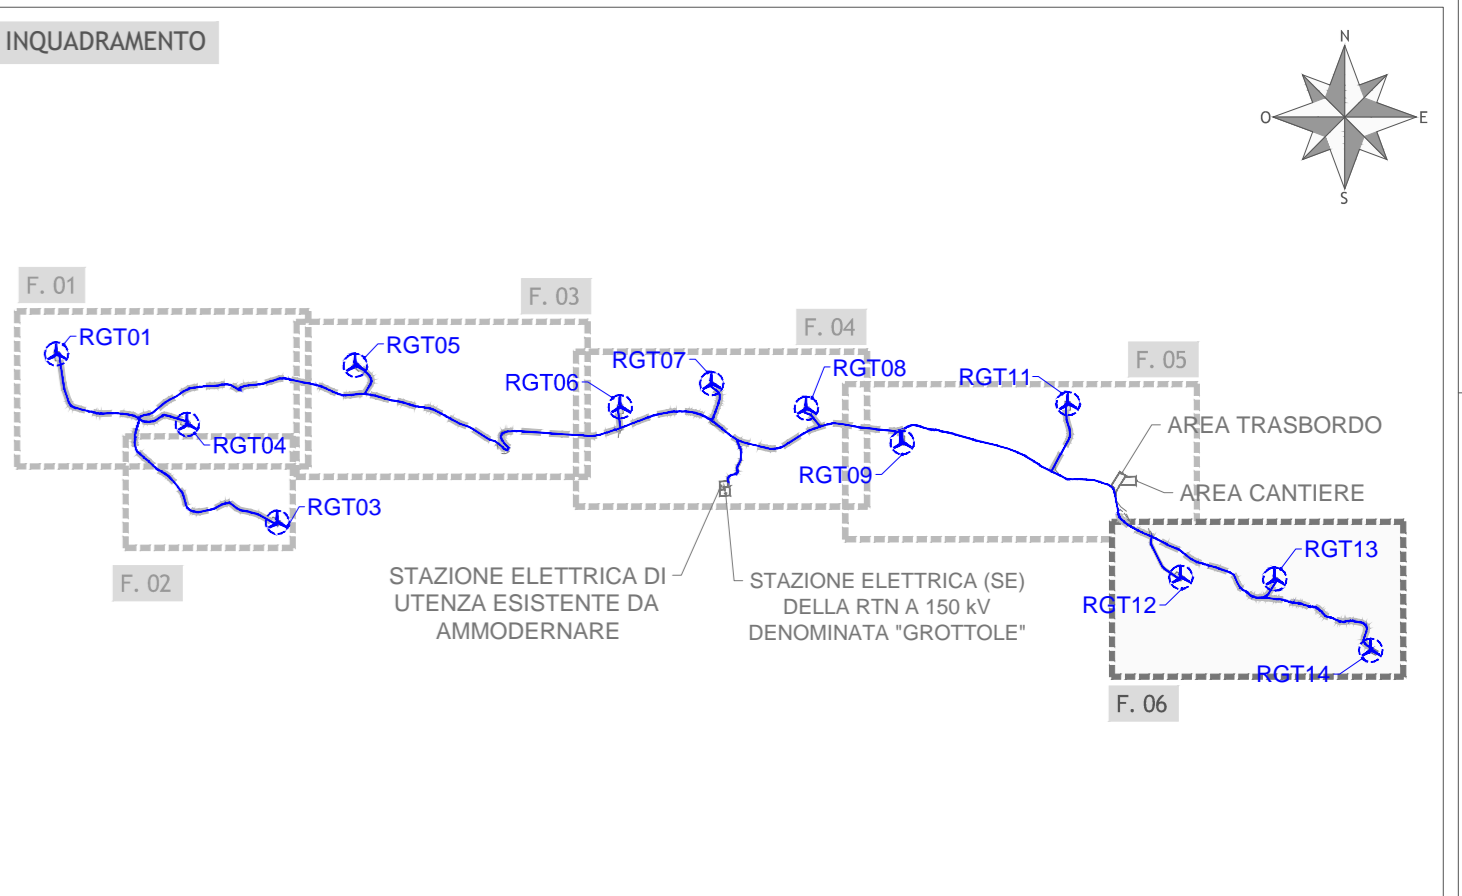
INQUADRAMENTO

N
O
E
S

F. 01
RGT01
RGT04
F. 02
RGT03
F. 03
RGT05
RGT06
F. 04
RGT07
RGT08
RGT09
RGT11
F. 05
AREA TRASBORDO
AREA CANTIERE
RGT13
RGT12
RGT14
F. 06

STAZIONE ELETTRICA DI UTENZA ESISTENTE DA AMMODERNARE

STAZIONE ELETTRICA (SE) DELLA RTN A 150 kV DENOMINATA "GROTTOLE"